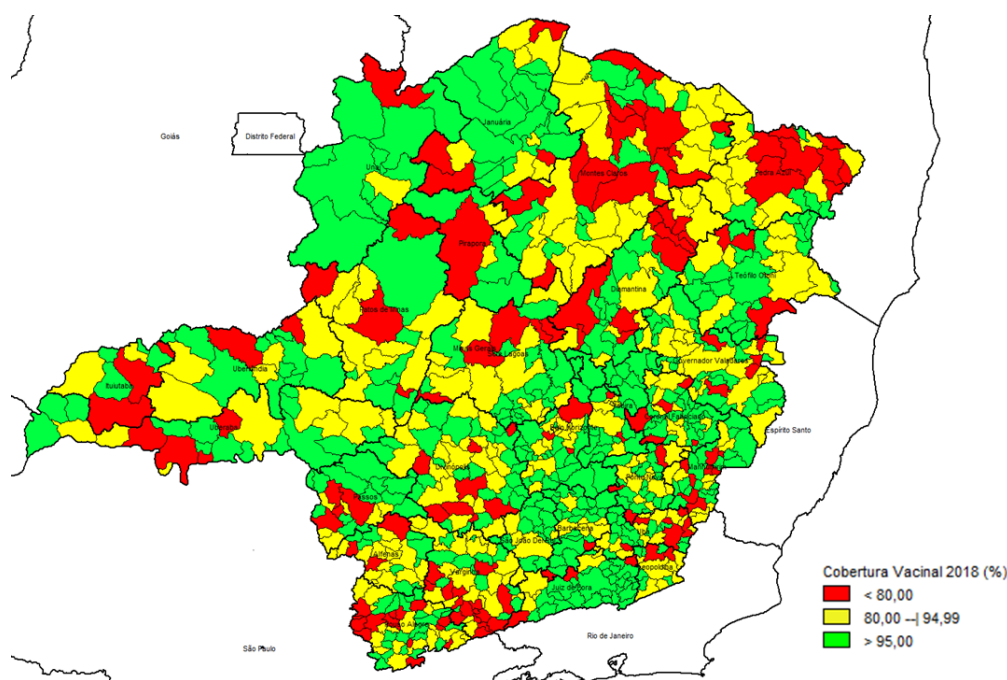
Goiás

Distrito Federal

Januária

Unaí

Montes Claros

Pedra Azul

Pirapora

Teófilo Otoni

Diamantina

Patos de Minas

Sete Lagoas

Governador Valadares

Ituiutaba

Uberlândia

Uberaba

Belo Horizonte

Espírito Santo

Divinópolis

Passos

Ponte Nova

Manhuaçu

Barbacena

São João Del Rei

Alfenas

Varginha

Leopoldina

Juiz de Fora

Pouso Alegre

Rio de Janeiro

São Paulo

Cobertura Vacinal 2018 (%)

< 80,00

80,00 --| 94,99

> 95,00